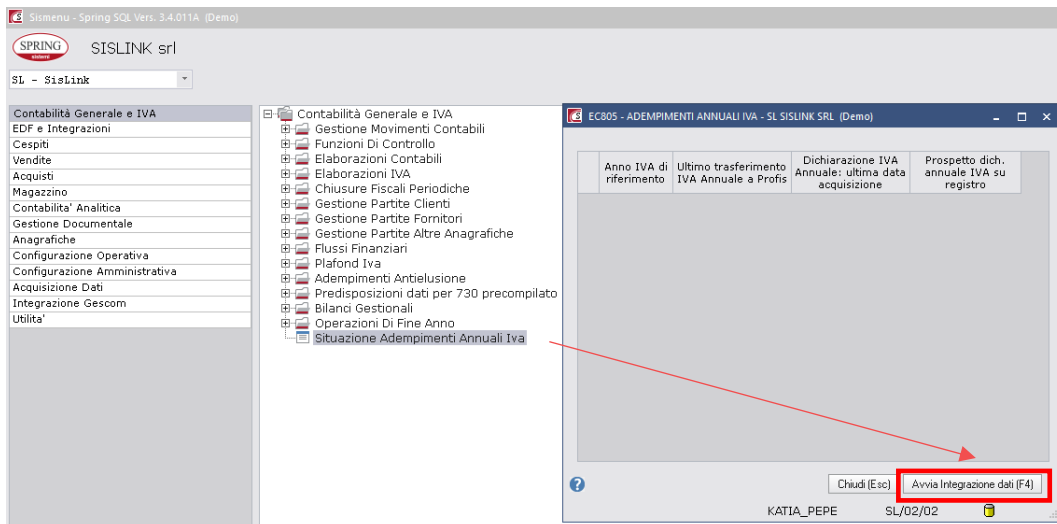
Sismenu - Spring SQL Vers. 3.4.011A (Demo)

SPRING sistemi

SISLINK srl

SL - SisLink

Contabilità Generale e IVA
EDF e Integrazioni
Cespiti
Vendite
Acquisti
Magazzino
Contabilita' Analitica
Gestione Documentale
Anagrafiche
Configurazione Operativa
Configurazione Amministrativa
Acquisizione Dati
Integrazione Gescom
Utilita'

Contabilità Generale e IVA
Gestione Movimenti Contabili
Funzioni Di Controllo
Elaborazioni Contabili
Elaborazioni IVA
Chiusure Fiscali Periodiche
Gestione Partite Clienti
Gestione Partite Fornitori
Gestione Partite Altre Anagrafiche
Flussi Finanziari
Plafond Iva
Adempimenti Antielusione
Predisposizioni dati per 730 precompilato
Bilanci Gestionali
Operazioni Di Fine Anno
Situazione Adempimenti Annuali Iva

EC805 - ADEMPIMENTI ANNUALI IVA - SL SISLINK SRL (Demo)

| | Anno IVA di riferimento | Ultimo trasferimento IVA Annuale a Profis | Dichiarazione IVA Annuale: ultima data acquisizione | Prospetto dich. annuale IVA su registro |
|---|---|---|---|---|

Chiudi (Esc)
Avvia Integrazione dati (F4)

KATIA_PEPE
SL/02/02